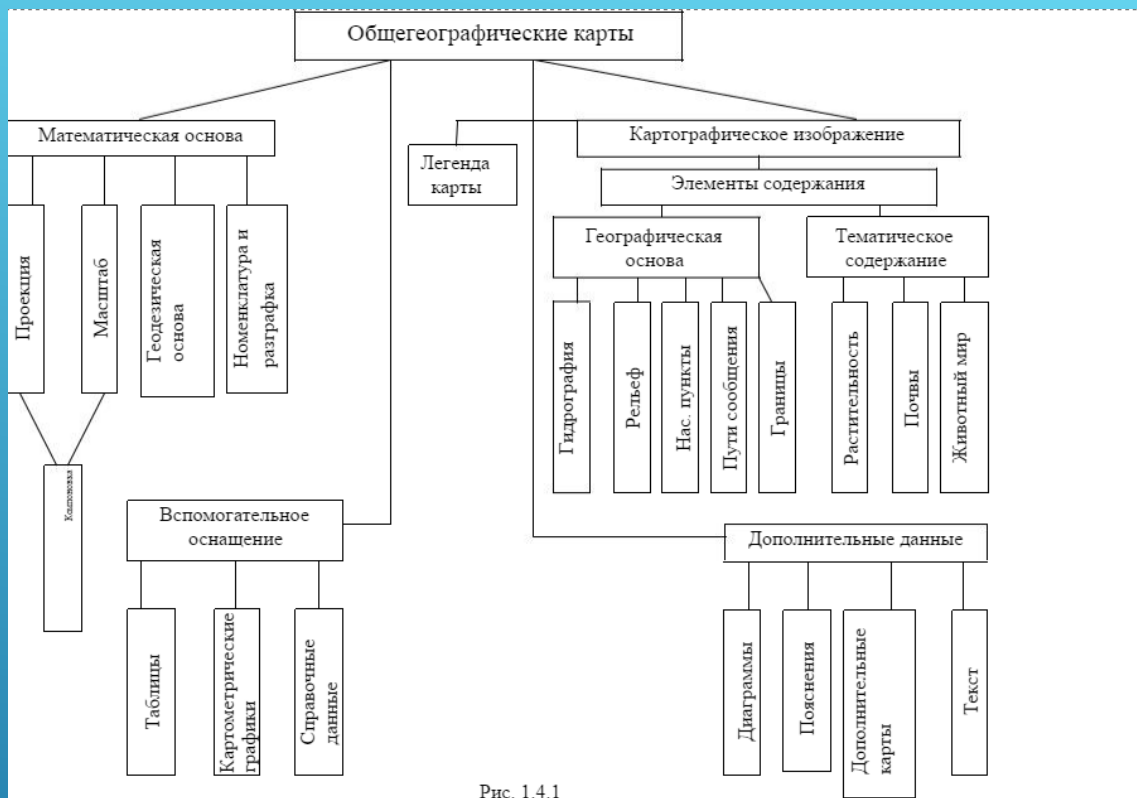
Общегеографические карты

Математическая основа

Проекция

Масштаб

Геодезическая основа

Номенклатура и разграфка

Компоновка

Легенда карты

Картографическое изображение

Элементы содержания

Географическая основа

Гидрография

Рельеф

Нас. пункты

Пути сообщения

Границы

Тематическое содержание

Растительность

Почвы

Животный мир

Вспомогательное оснащение

Таблицы

Картометрические графики

Справочные данные

Дополнительные данные

Диаграммы

Пояснения

Дополнительные карты

Текст

Рис. 1.4.1